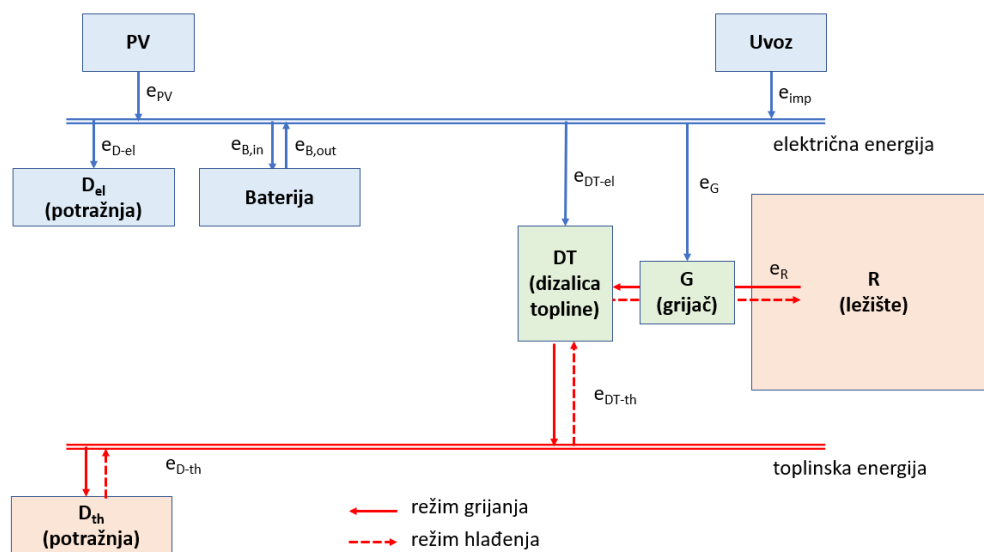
PV

Uvoz

$e_{PV}$

$e_{imp}$

$e_{D\text{-}el}$

$e_{B,in}$

$e_{B,out}$

električna energija

$D_{el}$
(potražnja)

Baterija

$e_{DT\text{-}el}$

$e_{G}$

DT
(dizalica topline)

G
(grijač)

$e_{R}$

R
(ležište)

$e_{DT\text{-}th}$

$e_{D\text{-}th}$

toplinska energija

$D_{th}$
(potražnja)

režim grijanja

režim hlađenja